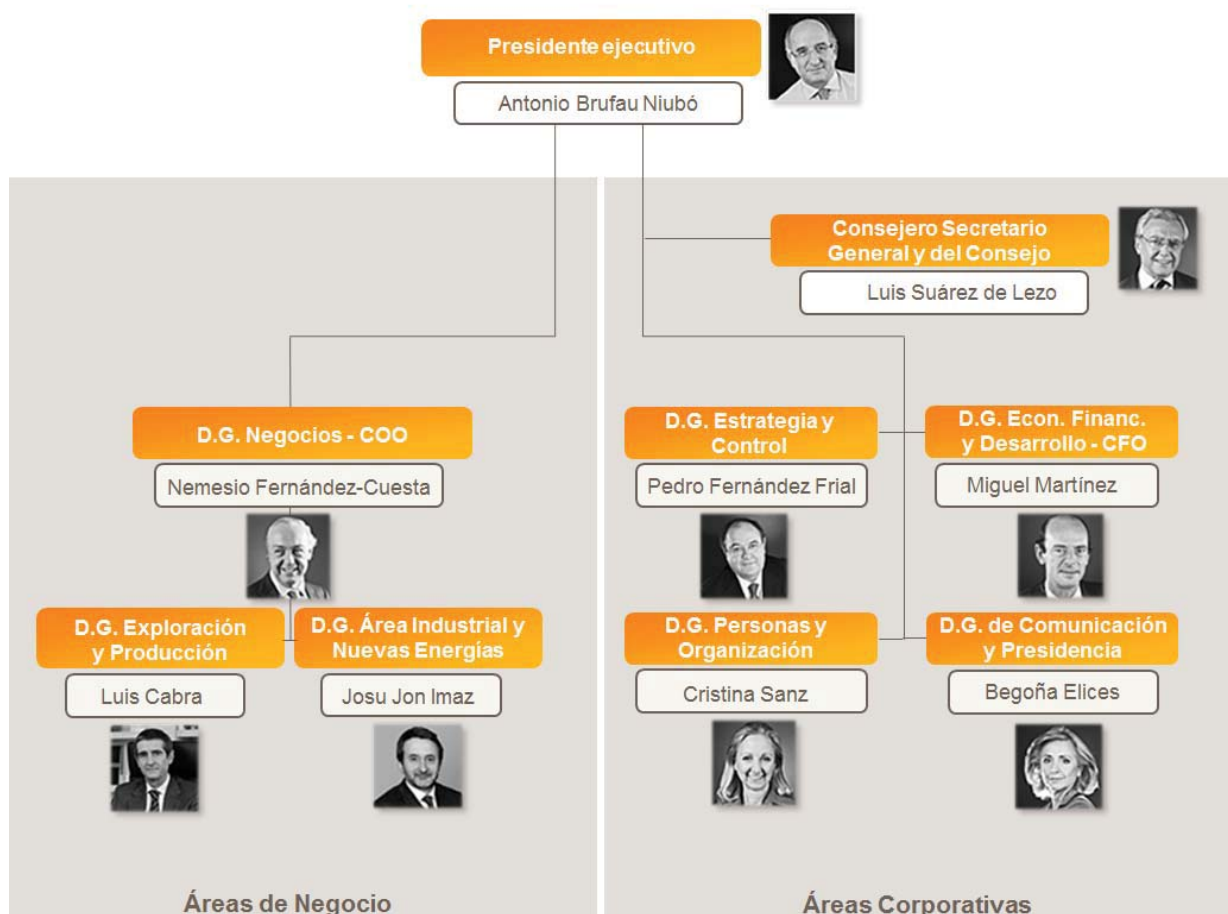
Presidente ejecutivo

Antonio Brufau Niubó

Consejero Secretario General y del Consejo

Luis Suárez de Lezo

D.G. Negocios - COO

Nemesio Fernández-Cuesta

D.G. Exploración y Producción

Luis Cabra

D.G. Área Industrial y Nuevas Energías

Josu Jon Imaz

D.G. Estrategia y Control

Pedro Fernández Frial

D.G. Econ. Financ. y Desarrollo - CFO

Miguel Martínez

D.G. Personas y Organización

Cristina Sanz

D.G. de Comunicación y Presidencia

Begoña Elices

Áreas de Negocio

Áreas Corporativas